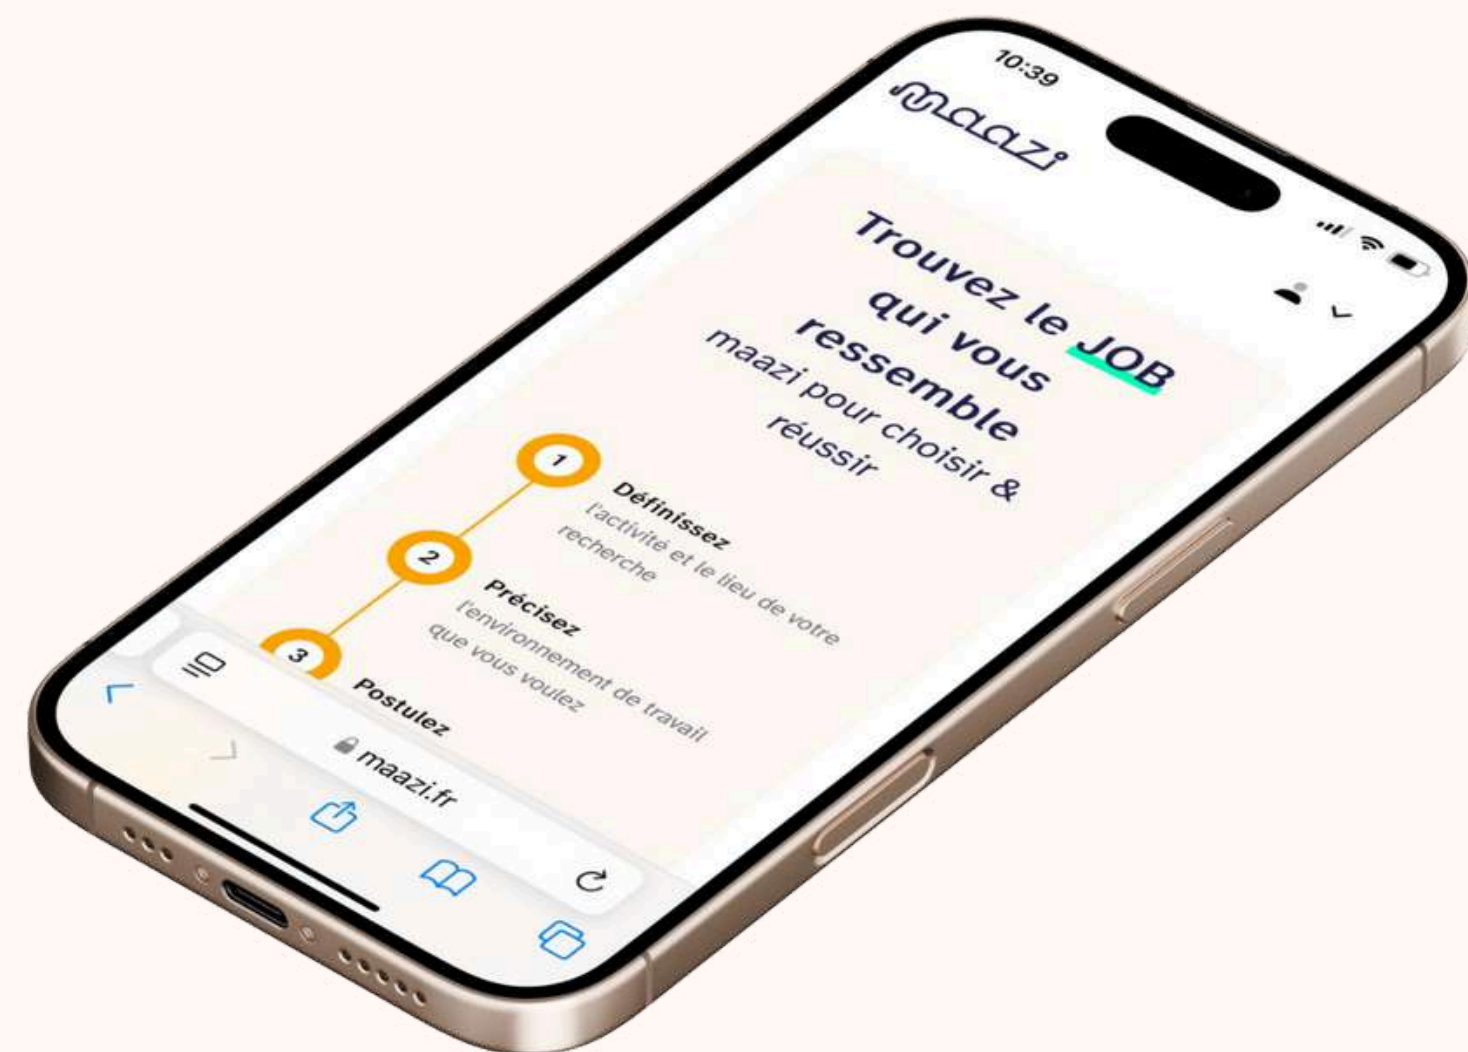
10:39

maazi

Trouvez le JOB qui vous ressemble

maazi pour choisir & réussir

1
Définissez
l'activité et le lieu de votre recherche

2
Précisez
l'environnement de travail que vous voulez

3
Postulez

maazi.fr